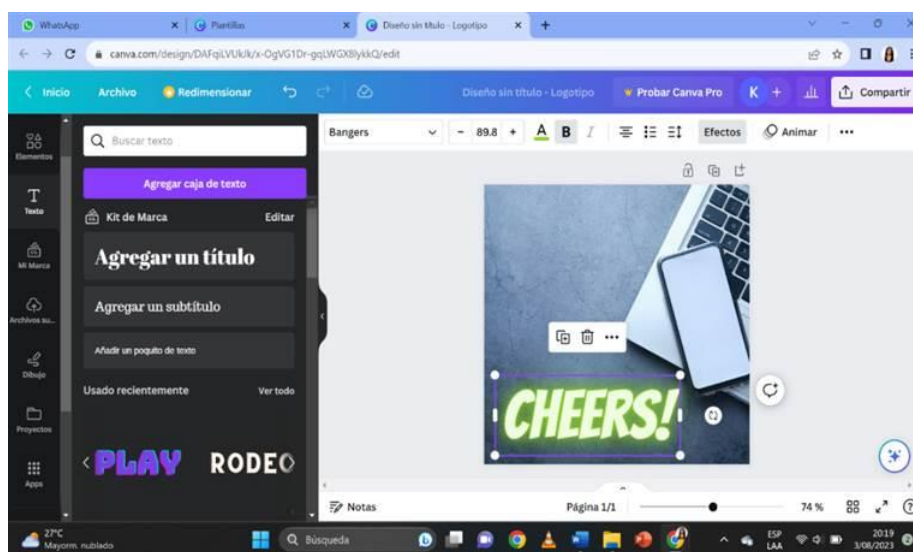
WhatsApp
Plantillas
Diseño sin título - Logotipo
canva.com/design/DAFqiLVUk/k/x-OgVG1Dr-gqLWGX8lykkQ/edit

Inicio
Archivo
Redimensionar
Diseño sin título - Logotipo
Probar Canva Pro
K
Compartir

Elementos
Texto
Mi Marca
Archivos su...
Dibujo
Proyectos
Apps

Buscar texto
Agregar caja de texto
Kit de Marca
Editar
Agregar un título
Agregar un subtítulo
Añadir un poquito de texto
Usado recientemente
Ver todo
PLAY
RODEO

Bangers
- 89.8 +
A
B
I
Efectos
Animar
...

CHEERS!

Notas
Página 1/1
74 %

27°C
Mayorm. nublado
Búsqueda
ESP
LAA
2019
3/08/2023